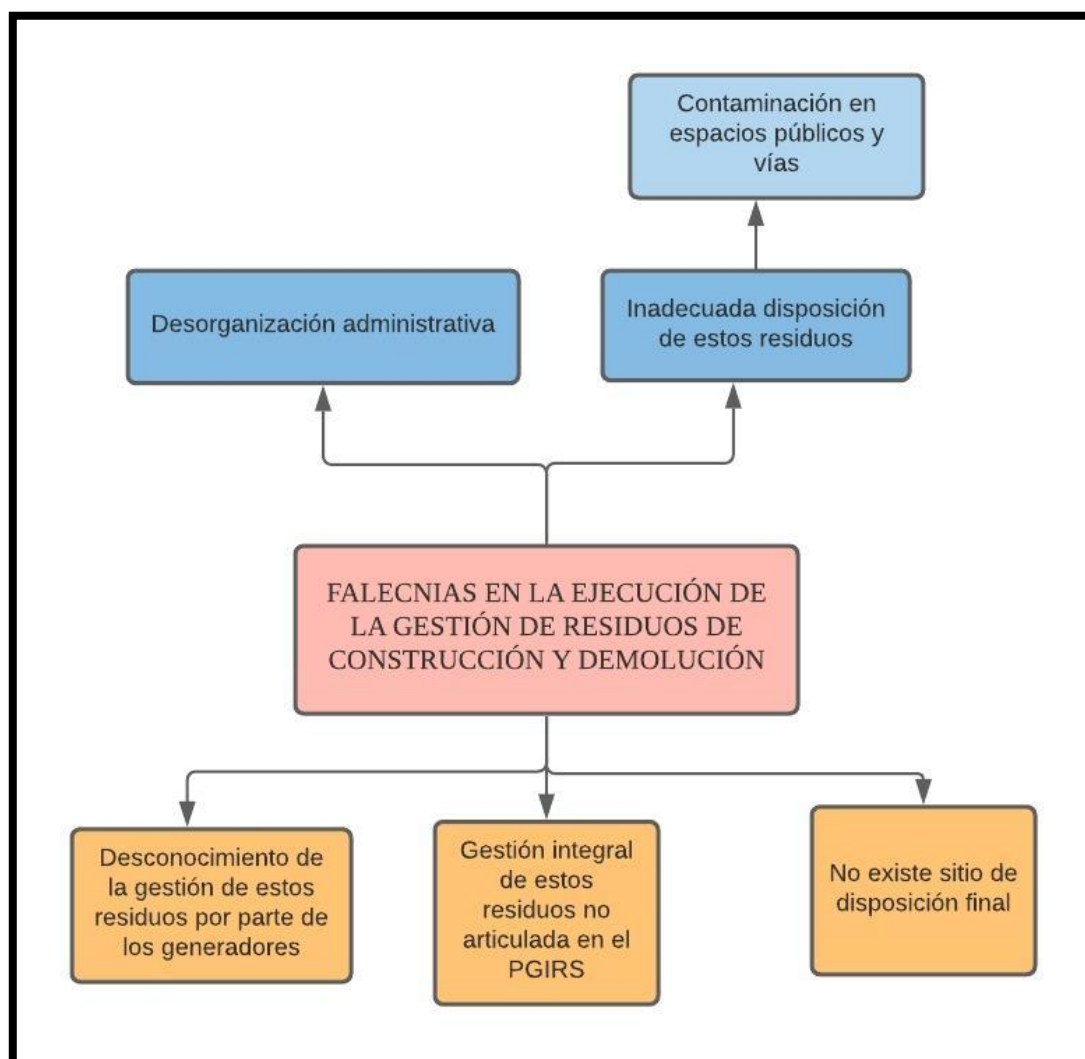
Contaminación en espacios públicos y vías

Desorganización administrativa

Inadecuada disposición de estos residuos

FALECNIAS EN LA EJECUCIÓN DE LA GESTIÓN DE RESIDUOS DE CONSTRUCCIÓN Y DEMOLUCIÓN

Desconocimiento de la gestión de estos residuos por parte de los generadores

Gestión integral de estos residuos no articulada en el PGIRS

No existe sitio de disposición final